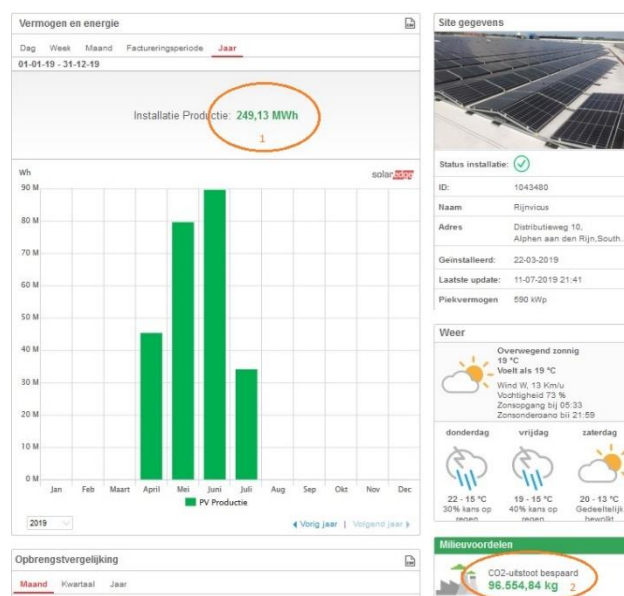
Vermogen en energie

Dag Week Maand Factureringsperiode Jaar

01-01-19 - 31-12-19

Installatie Productie: 249,13 MWh

1

Wh

solaredge

90 M

80 M

70 M

60 M

50 M

40 M

30 M

20 M

10 M

0 M

Jan Feb Maart April Mei Juni Juli Aug Sep Okt Nov Dec

PV Productie

2019

◀ Vorig jaar | Volgend jaar ▶

Opbrengstvergelijking

Maand Kwartaal Jaar

Site gegevens

Status installatie:

ID: 1043480

Naam Rijnvicus

Adres Distributieweg 10, Alphen aan den Rijn,South.

Geinstalleerd: 22-03-2019

Laatste update: 11-07-2019 21:41

Piekvermogen 590 kWp

Weer

Overwegend zonnig
19 °C
Voelt als 19 °C

Wind W, 13 Km/u
Vochtigheid 73 %
Zonsopgang bij 05:33
Zonsonderoang bij 21:59

donderdag

22 - 15 °C
30% kans op regen

vrijdag

19 - 15 °C
40% kans op regen

zaterdag

20 - 13 °C
Gedeeltelijk bewolkt

Milieuvoordelen

CO2-uitstoot bespaard

96.554,84 kg

2